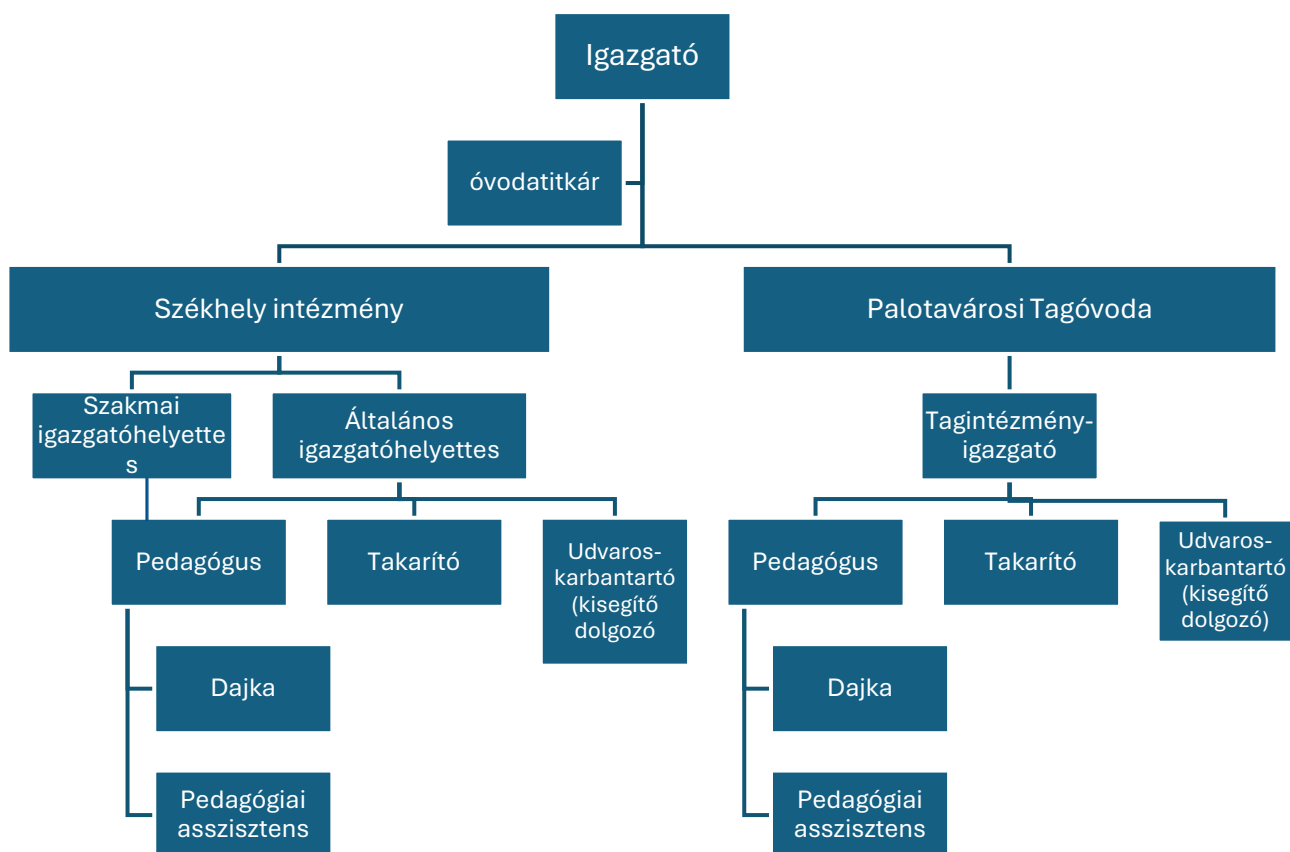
Igazgató

óvodatitkár

Székhely intézmény

Palotavárosi Tagóvoda

Szakmai igazgatóhelyettes

Általános igazgatóhelyettes

Tagintézmény-igazgató

Pedagógus

Takarító

Udvaros-karbantartó (kisegítő dolgozó

Pedagógus

Takarító

Udvaros-karbantartó (kisegítő dolgozó)

Dajka

Pedagógiai asszisztens

Dajka

Pedagógiai asszisztens